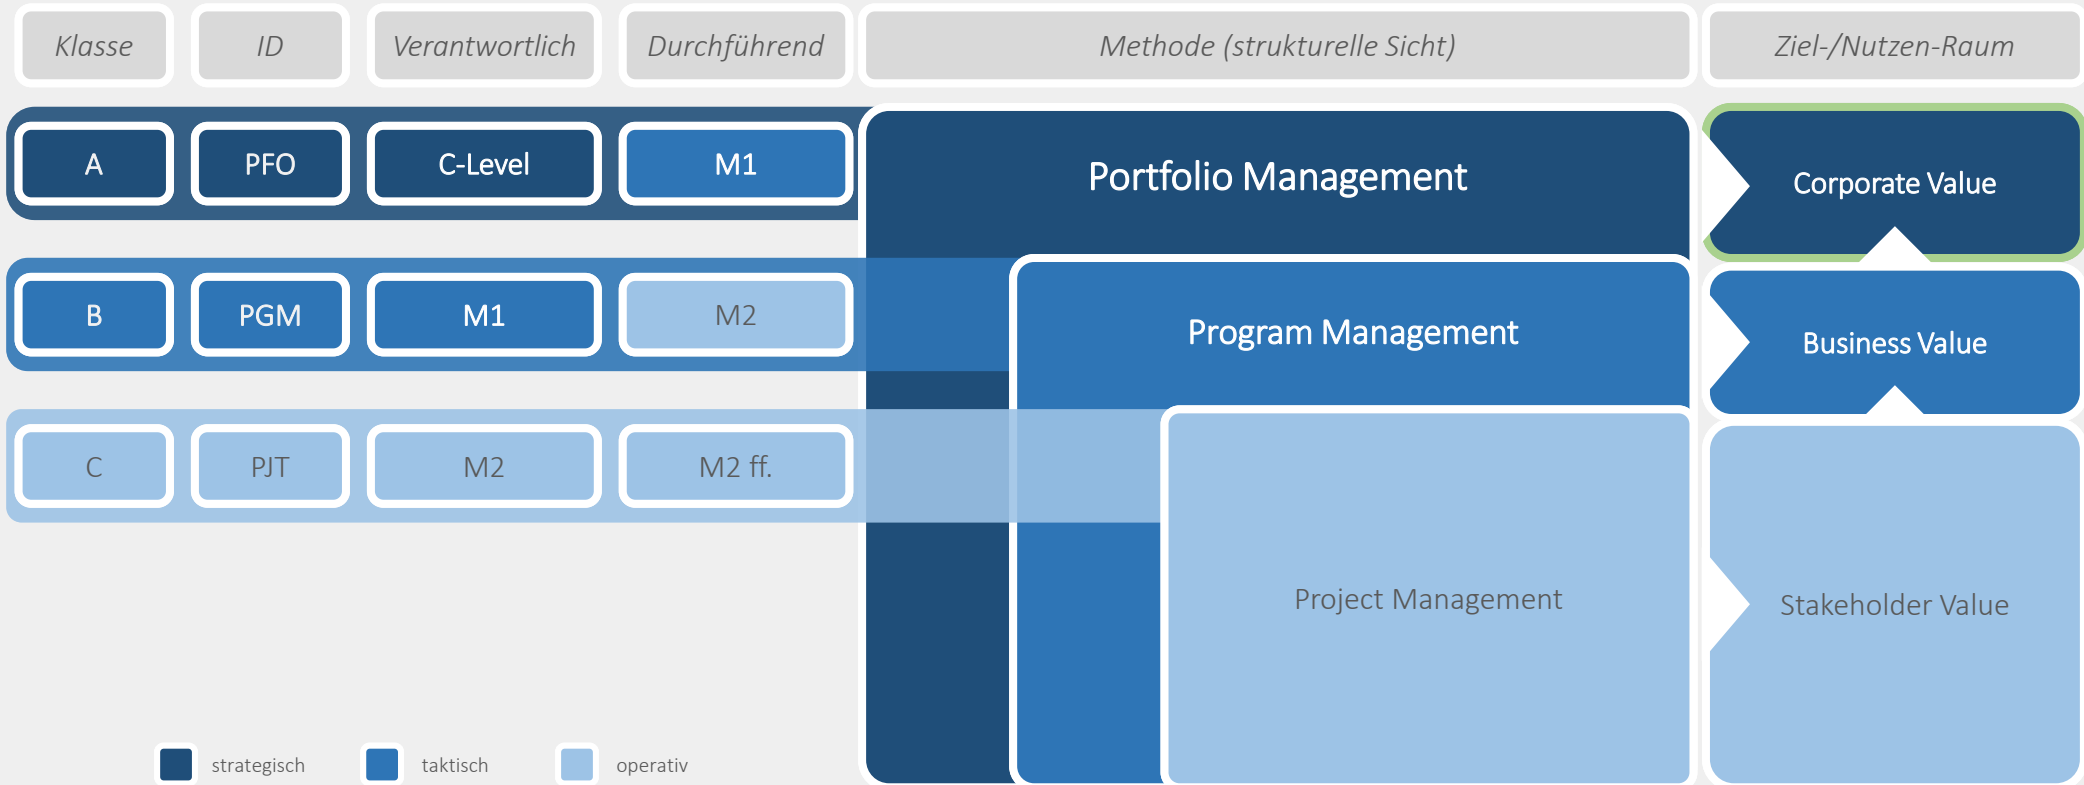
| Klasse | ID | Verantwortlich | Durchführend | Methode (strukturelle Sicht) | Ziel-/Nutzen-Raum |
|---|---|---|---|---|---|
| A | PFO | C-Level | M1 | Portfolio Management | Corporate Value |
| B | PGM | M1 | M2 | Program Management | Business Value |
| C | PJT | M2 | M2 ff. | Project Management | Stakeholder Value |

strategisch taktisch operativ